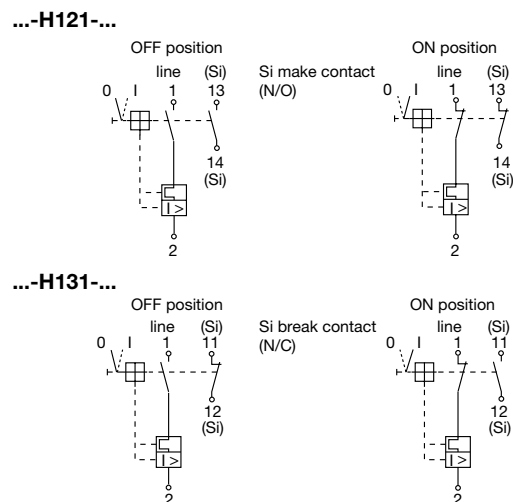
...-H121-...

OFF position

0 I line 1 (Si) 13

14 (Si)

2

Si make contact (N/O)

ON position

0 I line 1 (Si) 13

14 (Si)

2

...-H131-...

OFF position

0 I line 1 (Si) 11

12 (Si)

2

Si break contact (N/C)

ON position

0 I line 1 (Si) 11

12 (Si)

2